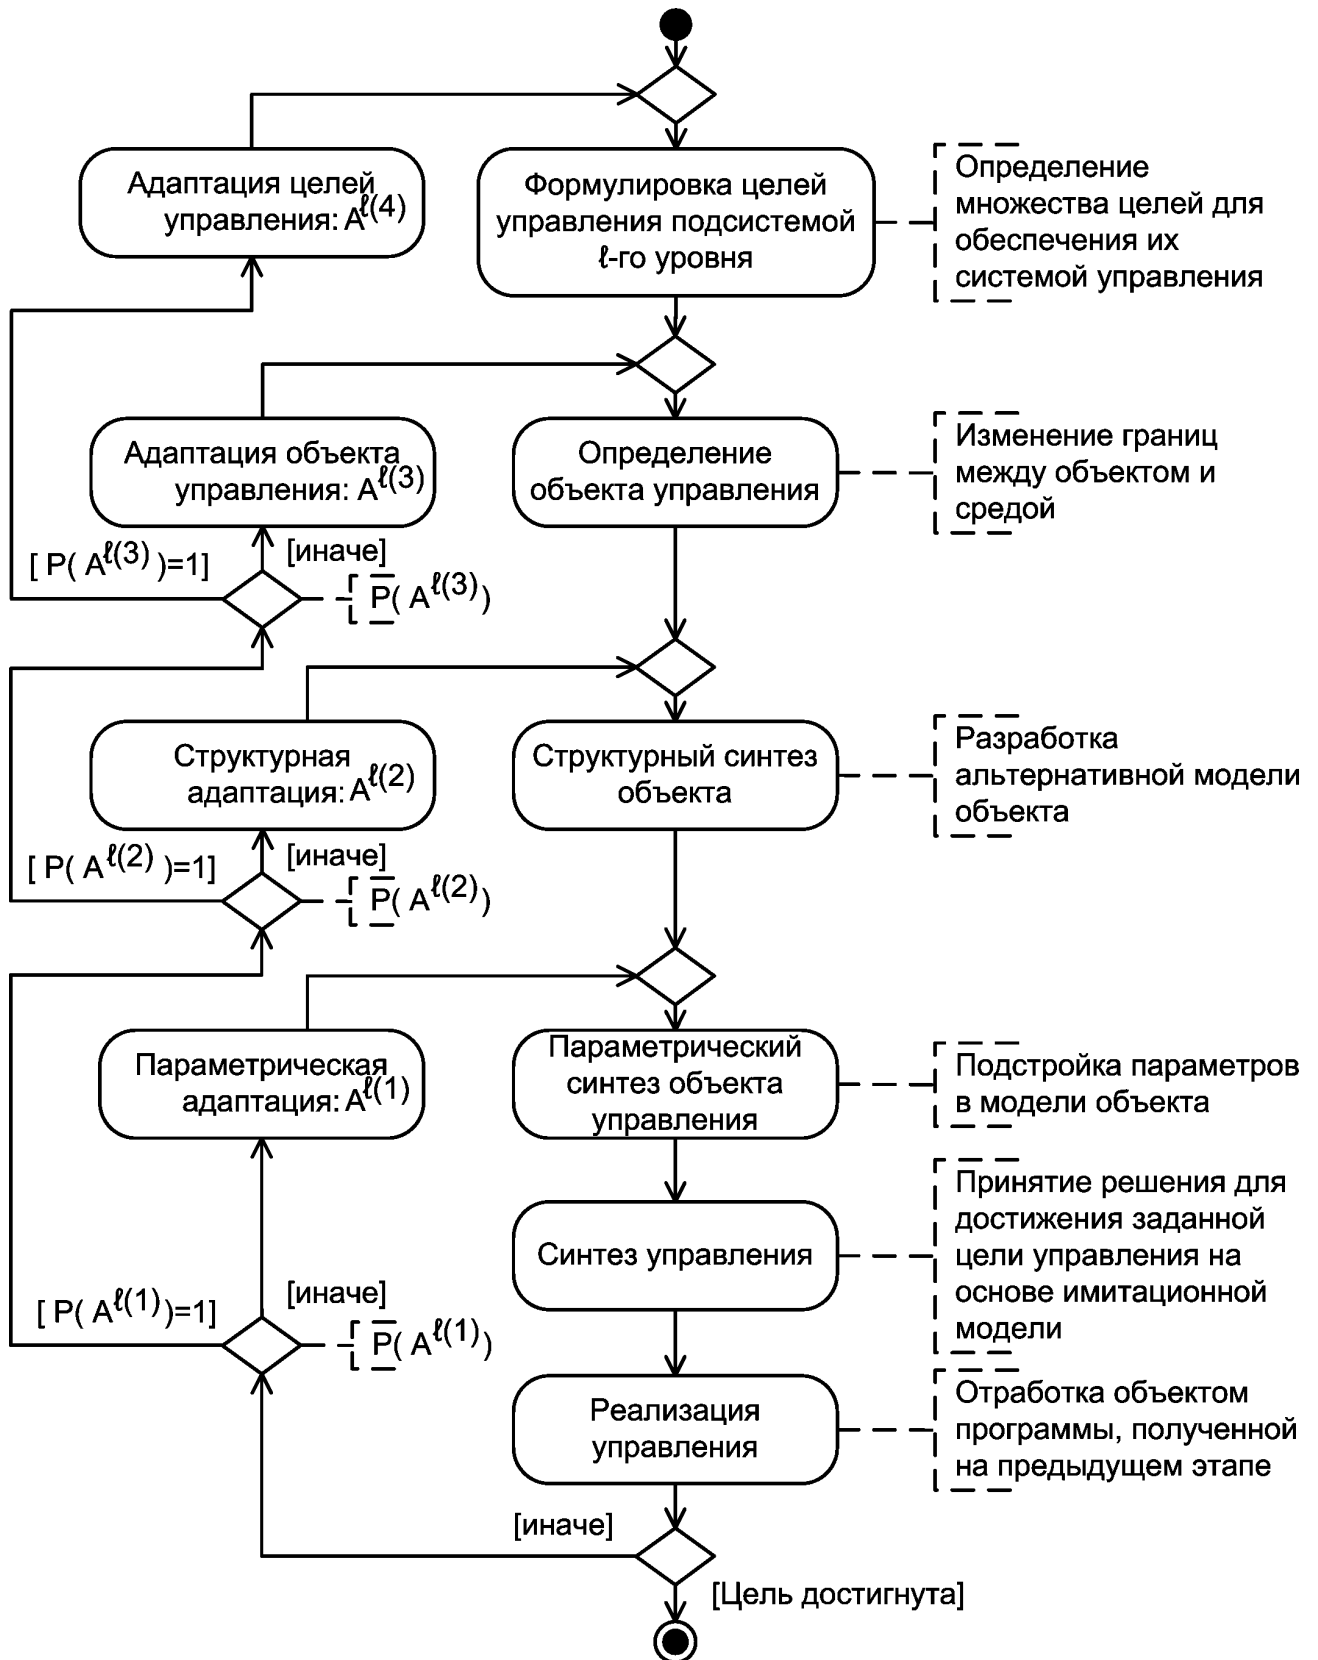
Адаптация целей управления: $A^{\ell(4)}$

Формулировка целей управления подсистемой $\ell$-го уровня

Определение множества целей для обеспечения их системой управления

Адаптация объекта управления: $A^{\ell(3)}$

Определение объекта управления

Изменение границ между объектом и средой

[ $P(A^{\ell(3)})=1$]

[иначе]

$\overline{P}(A^{\ell(3)})$

Структурная адаптация: $A^{\ell(2)}$

Структурный синтез объекта

Разработка альтернативной модели объекта

[ $P(A^{\ell(2)})=1$]

[иначе]

$\overline{P}(A^{\ell(2)})$

Параметрическая адаптация: $A^{\ell(1)}$

Параметрический синтез объекта управления

Подстройка параметров в модели объекта

Синтез управления

Принятие решения для достижения заданной цели управления на основе имитационной модели

[ $P(A^{\ell(1)})=1$]

[иначе]

$\overline{P}(A^{\ell(1)})$

Реализация управления

Отработка объектом программы, полученной на предыдущем этапе

[иначе]

[Цель достигнута]